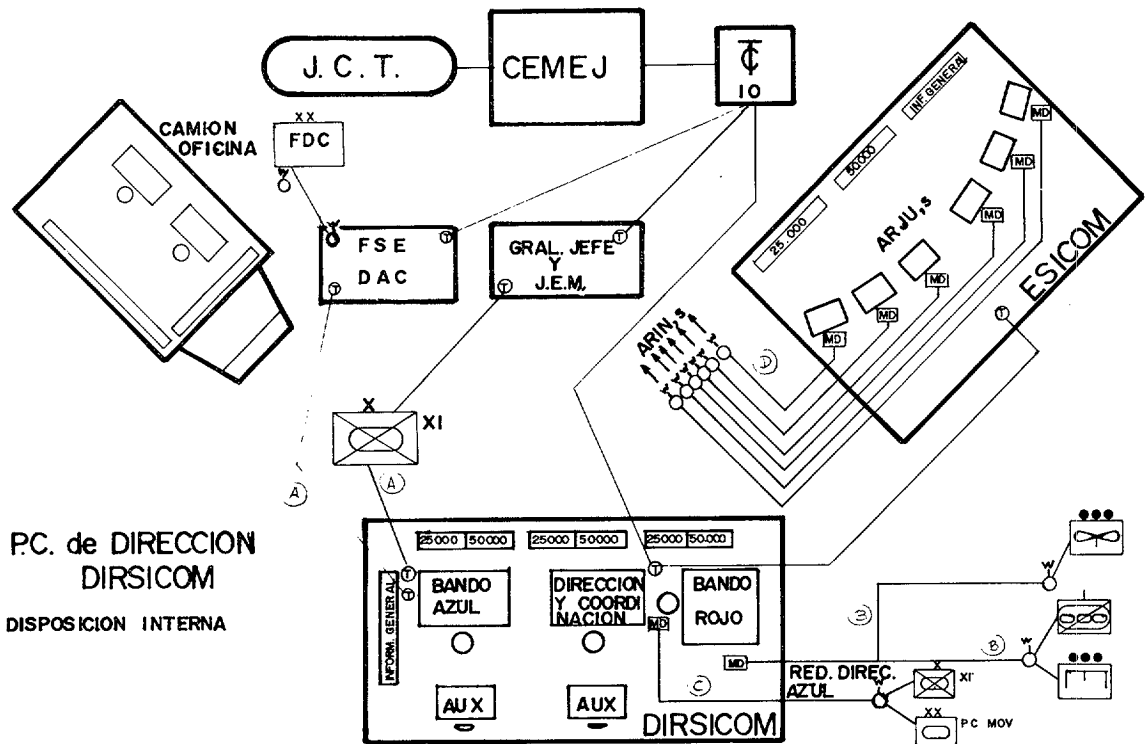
J. C. T.

CEMEJ

10

XX
FDC

CAMION OFICINA

FSE
DAC

GRAL. JEFE
Y
J.E.M.

INF. GENERAL

50000

25.000

ARJU,s

MD
MD
MD
MD
MD
MD

ESICOM

ARIN,s

D

X
XI

A
A

P.C. de DIRECCION
DIRSICOM

DISPOSICION INTERNA

25000 | 50000
25000 | 50000
25000 | 50.000

INFORM. GENERAL

BANDO AZUL

DIRECCION Y COORDINACION

MD

BANDO ROJO

AUX
AUX

MD

DIRSICOM

C

B

RED. DIREC. AZUL

X
XI

XX
PC MOV